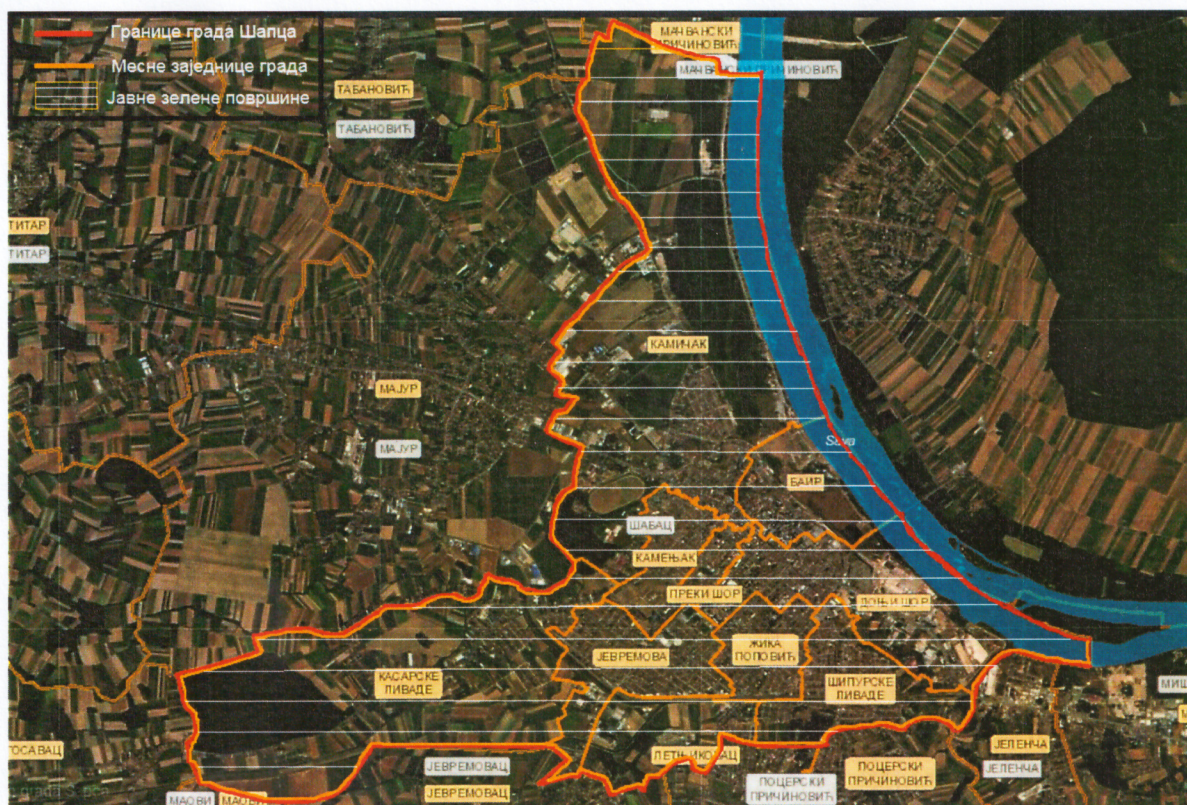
Границе града Шапца
Месне заједнице града
Јавне зелене површине

МАЧВАНСКИ ПРИЧИНОВИЋ
МАЧВАНСКИ ПРИЧИНОВИЋ
ТАБАНОВИЋ
ТАБАНОВИЋ
ТИТАР
ТИТАР
КАМИЧАК
МАЈУР
МАЈУР
Sava
БАИР
ШАБАЦ
КАМЕЊАК
ПРЕКИ ШОР
ДОЊИ ШОР
ЖИКА ПОПОВИЋ
ЈЕВРЕМОВА
КАСАРСКЕ ЛИВАДЕ
ШИПУРСКЕ ЛИВАДЕ
МИШ
ЈЕЛЕНЧА
ЈЕЛЕНЧА
ЛЕТЊИКОВАЦ
ПОЦЕРСКИ ПРИЧИНОВИЋ
ПОЦЕРСКИ ПРИЧИНОВИЋ
ЈЕВРЕМОВАЦ
ЈЕВРЕМОВАЦ
ОСАВАЦ
МАОВИ
МАО
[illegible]